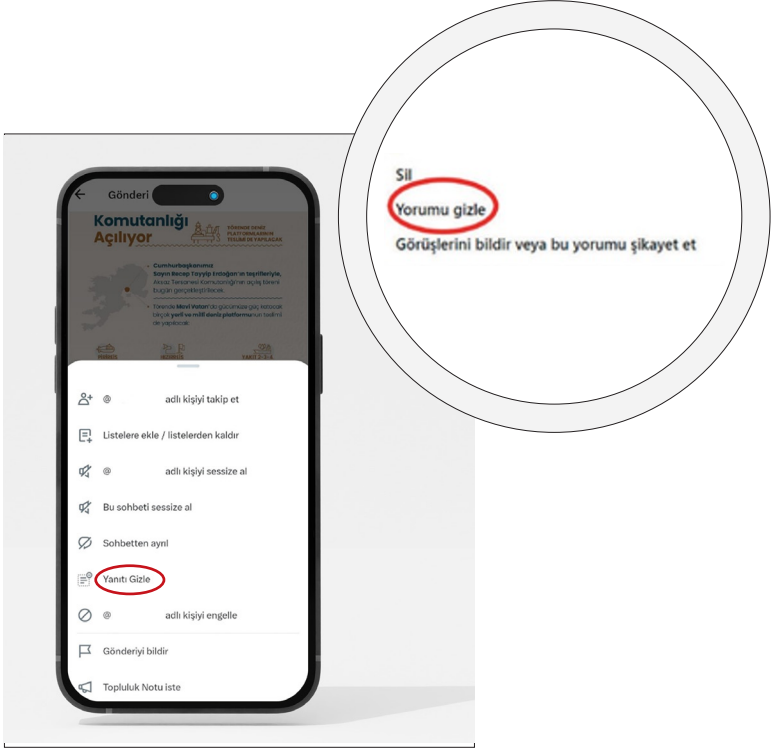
Sil
Yorumu gizle
Görüşlerini bildir veya bu yorumu şikayet et

Gönderi

Komutanlığı Açılıyor

Cumhurbaşkanımız Sayın Recep Tayyip Erdoğan'ın teşrifleriyle, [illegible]

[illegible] Mavi Vatan'da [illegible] yerli ve millî deniz platformu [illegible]

@ adlı kişiyi takip et

Listelere ekle / listelerden kaldır

@ adlı kişiyi sessize al

Bu sohbeti sessize al

Sohbetten ayrıl

Yanıtı Gizle

@ adlı kişiyi engelle

Gönderiyi bildir

Topluluk Notu iste